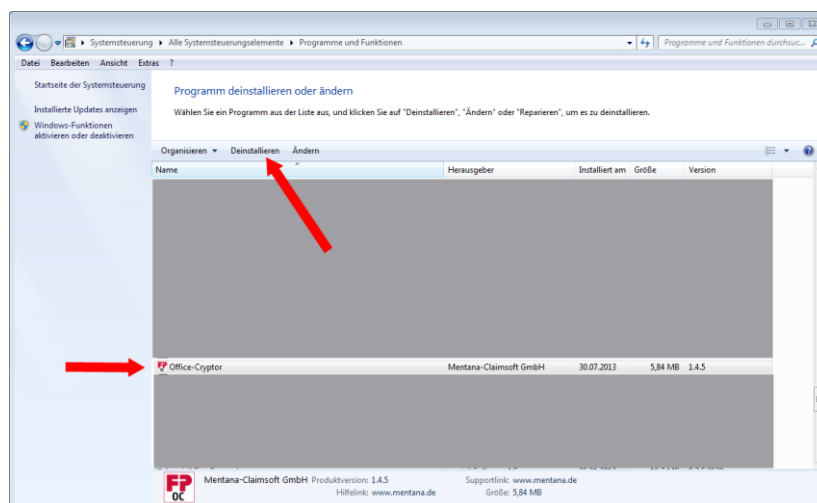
Systemsteuerung ▸ Alle Systemsteuerungselemente ▸ Programme und Funktionen

Programme und Funktionen durchsuc...

Datei Bearbeiten Ansicht Extras ?

Startseite der Systemsteuerung

Installierte Updates anzeigen

Windows-Funktionen aktivieren oder deaktivieren

Programm deinstallieren oder ändern

Wählen Sie ein Programm aus der Liste aus, und klicken Sie auf "Deinstallieren", "Ändern" oder "Reparieren", um es zu deinstallieren.

Organisieren ▾ Deinstallieren Ändern

| Name | Herausgeber | Installiert am | Größe | Version |
|---|---|---|---|---|
| Office-Cryptor | Mentana-Claimsoft GmbH | 30.07.2013 | 5,84 MB | 1.4.5 |

FP OC

Mentana-Claimsoft GmbH Produktversion: 1.4.5 Supportlink: www.mentana.de
Hilfelink: www.mentana.de Größe: 5,84 MB